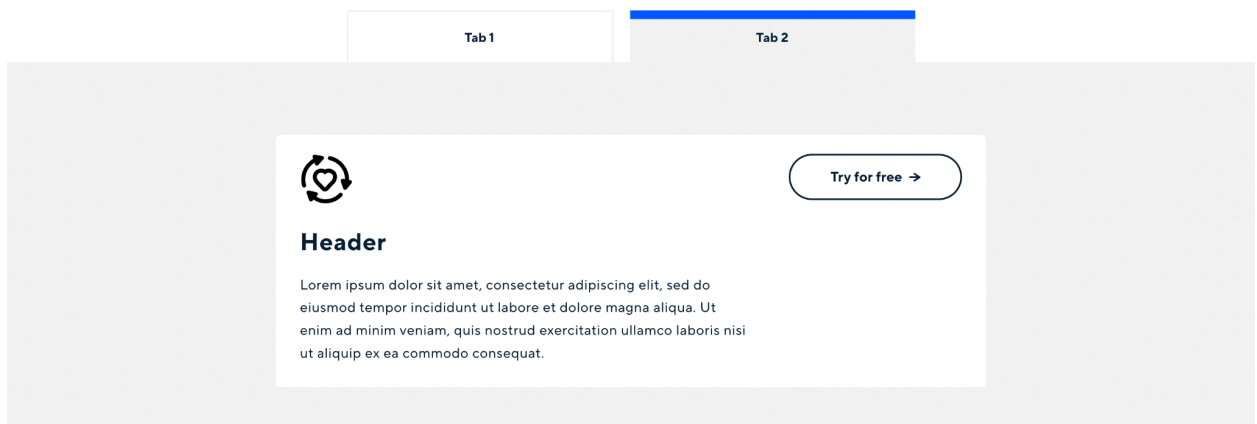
Tab 1

Tab 2

Try for free →

Header

Lorem ipsum dolor sit amet, consectetur adipiscing elit, sed do eiusmod tempor incididunt ut labore et dolore magna aliqua. Ut enim ad minim veniam, quis nostrud exercitation ullamco laboris nisi ut aliquip ex ea commodo consequat.